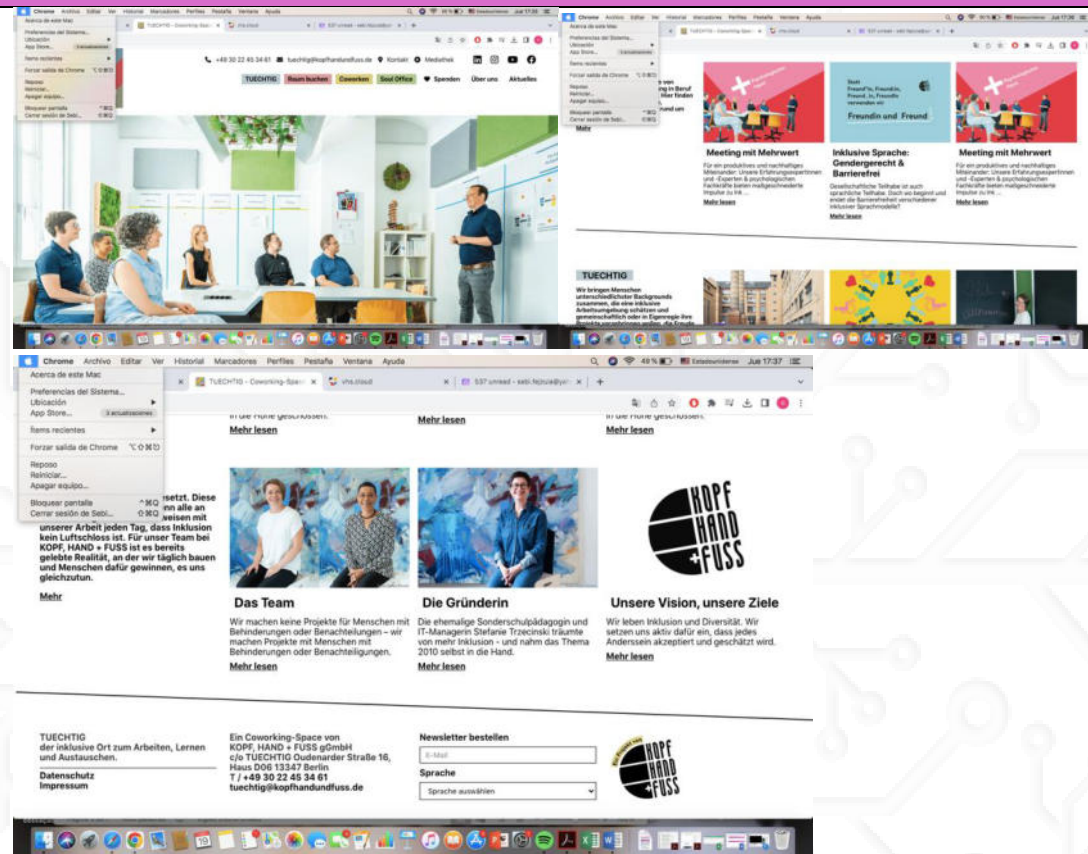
Chrome Archivo Editar Ver Historial Marcadores Perfiles Pestaña Ventana Ayuda

Acerca de este Mac
Preferencias del Sistema...
Ubicación
App Store...
Ítems recientes
Forzar salida de Chrome
Reposo
Reiniciar...
Apagar equipo...
Bloquear pantalla
Cerrar sesión de Sebi...

TUECHTIG - Coworking-Space
vhs.cloud

+49 30 22 45 34 61 tuechtig@kopfhandundfuss.de Kontakt Mediathek

TUECHTIG Raum buchen Coworken Sool Office Spenden Über uns Aktuelles

Meeting mit Mehrwert
Für ein produktives und nachhaltiges Miteinander: Unsere Erfahrungsexpertinnen und -Experten & psychologischen Fachkräfte bieten maßgeschneiderte Impulse zu Ink ...
Mehr lesen

Statt Freund*in, Freundin, Freund:in, Freund:in verwenden wir
Freundin und Freund

Inklusive Sprache: Gendergerecht & Barrierefrei
Gesellschaftliche Teilhabe ist auch sprachliche Teilhabe. Doch wo beginnt und endet die Barrierefreiheit verschiedener inklusiver Sprachmodelle?
Mehr lesen

Meeting mit Mehrwert
Für ein produktives und nachhaltiges Miteinander: Unsere Erfahrungsexpertinnen und -Experten & psychologischen Fachkräfte bieten maßgeschneiderte Impulse zu Ink ...
Mehr lesen

TUECHTIG
Wir bringen Menschen unterschiedlichster Backgrounds zusammen, die eine inklusive Arbeitsumgebung schätzen und gemeinschaftlich oder in Eigenregie ihre

Chrome Archivo Editar Ver Historial Marcadores Perfiles Pestaña Ventana Ayuda
49 % Estadounidense Jue 17:37

Acerca de este Mac
Preferencias del Sistema...
Ubicación
App Store... 2 actualizaciones
Ítems recientes
Forzar salida de Chrome ⌥⇧⌘Ꭰ
Reposo
Reiniciar...
Apagar equipo...
Bloquear pantalla ^⌘Q
Cerrar sesión de Sebi... ⇧⌘Q

TUECHTIG - Coworking-Space
vhs.cloud
537 unread - sebi.fejzula@yo

Mehr lesen
Mehr lesen
Mehr lesen

setzt. Diese nn alle an weisen mit unserer Arbeit jeden Tag, dass Inklusion kein Luftschloss ist. Für unser Team bei KOPF, HAND + FUSS ist es bereits gelebte Realität, an der wir täglich bauen und Menschen dafür gewinnen, es uns gleichzutun.
Mehr

Das Team
Wir machen keine Projekte für Menschen mit Behinderungen oder Benachteilungen – wir machen Projekte mit Menschen mit Behinderungen oder Benachteiligungen.
Mehr lesen

Die Gründerin
Die ehemalige Sonderschulpädagogin und IT-Managerin Stefanie Trzecinski träumte von mehr Inklusion - und nahm das Thema 2010 selbst in die Hand.
Mehr lesen

KOPF HAND + FUSS

Unsere Vision, unsere Ziele
Wir leben Inklusion und Diversität. Wir setzen uns aktiv dafür ein, dass jedes Anderssein akzeptiert und geschätzt wird.
Mehr lesen

TUECHTIG
der inklusive Ort zum Arbeiten, Lernen und Austauschen.
Datenschutz
Impressum

Ein Coworking-Space von KOPF, HAND + FUSS gGmbH c/o TUECHTIG Oudenarder Straße 16, Haus D06 13347 Berlin
T / +49 30 22 45 34 61
tuechtig@kopfhandundfuss.de

Newsletter bestellen
E-Mail
Sprache
Sprache auswählen

KOPF HAND FUSS